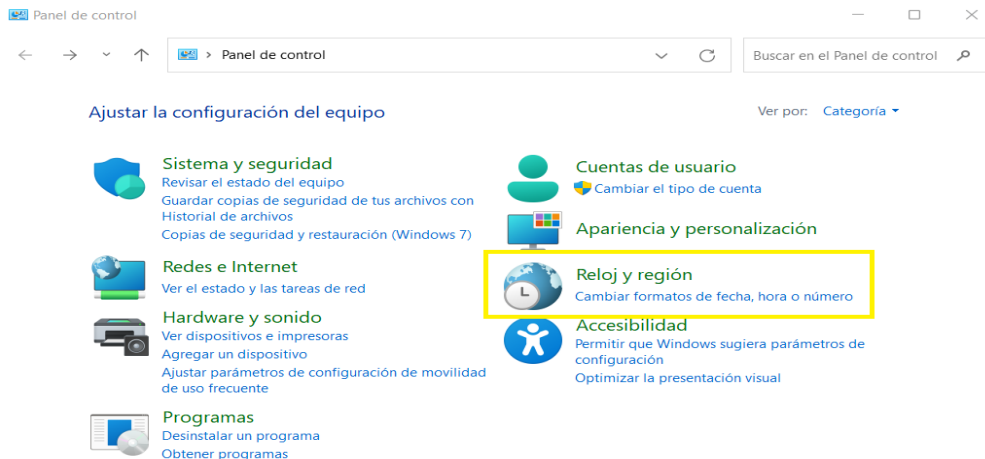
Panel de control

Panel de control

Buscar en el Panel de control

Ajustar la configuración del equipo

Ver por: Categoría

Sistema y seguridad
Revisar el estado del equipo
Guardar copias de seguridad de tus archivos con Historial de archivos
Copias de seguridad y restauración (Windows 7)

Redes e Internet
Ver el estado y las tareas de red

Hardware y sonido
Ver dispositivos e impresoras
Agregar un dispositivo
Ajustar parámetros de configuración de movilidad de uso frecuente

Programas
Desinstalar un programa
Obtener programas

Cuentas de usuario
Cambiar el tipo de cuenta

Apariencia y personalización

Reloj y región
Cambiar formatos de fecha, hora o número

Accesibilidad
Permitir que Windows sugiera parámetros de configuración
Optimizar la presentación visual